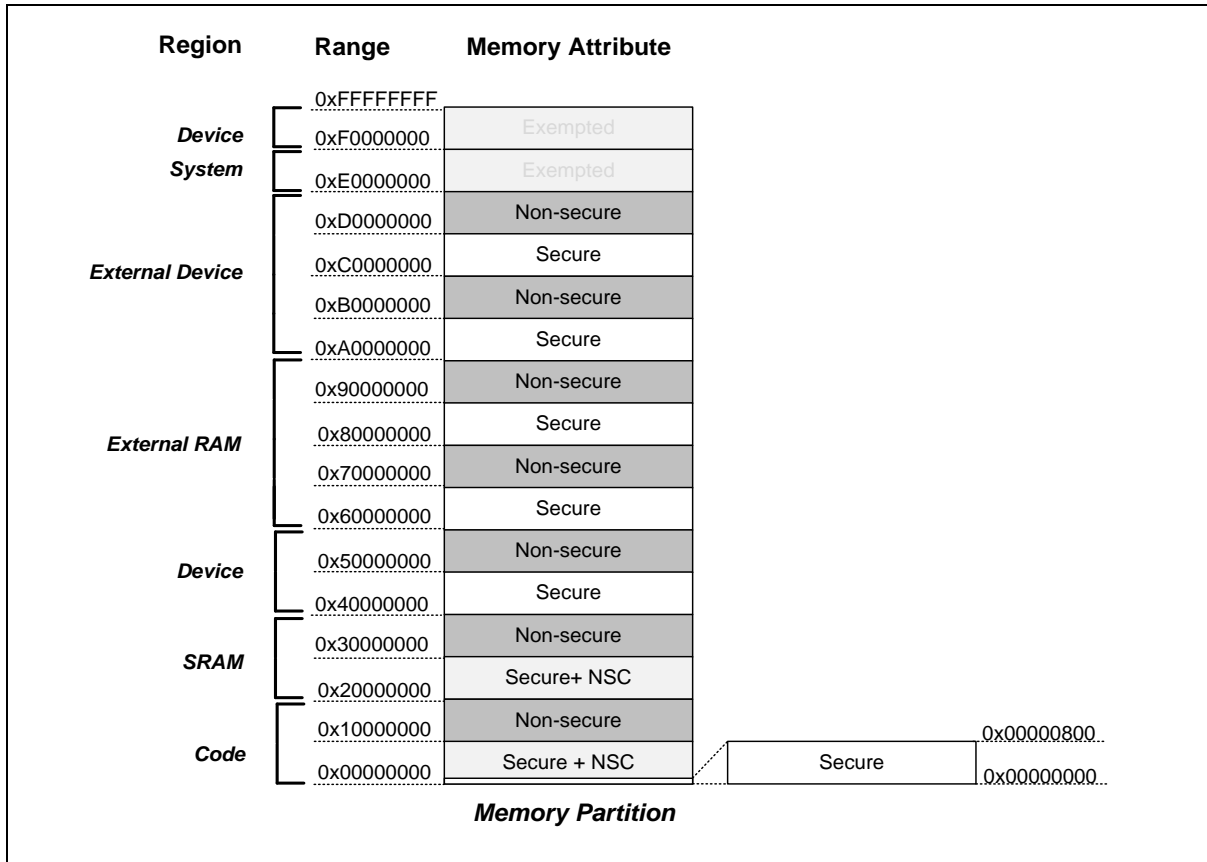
Region Range Memory Attribute

0xFFFFFFFF

Device

0xF0000000

Exempted

System

0xE0000000

Exempted

0xD0000000

Non-secure

External Device

0xC0000000

Secure

0xB0000000

Non-secure

0xA0000000

Secure

0x90000000

Non-secure

External RAM

0x80000000

Secure

0x70000000

Non-secure

0x60000000

Secure

Device

0x50000000

Non-secure

0x40000000

Secure

SRAM

0x30000000

Non-secure

0x20000000

Secure+ NSC

Code

0x10000000

Non-secure

0x00000000

Secure + NSC

0x00000800

Secure

0x00000000

Memory Partition